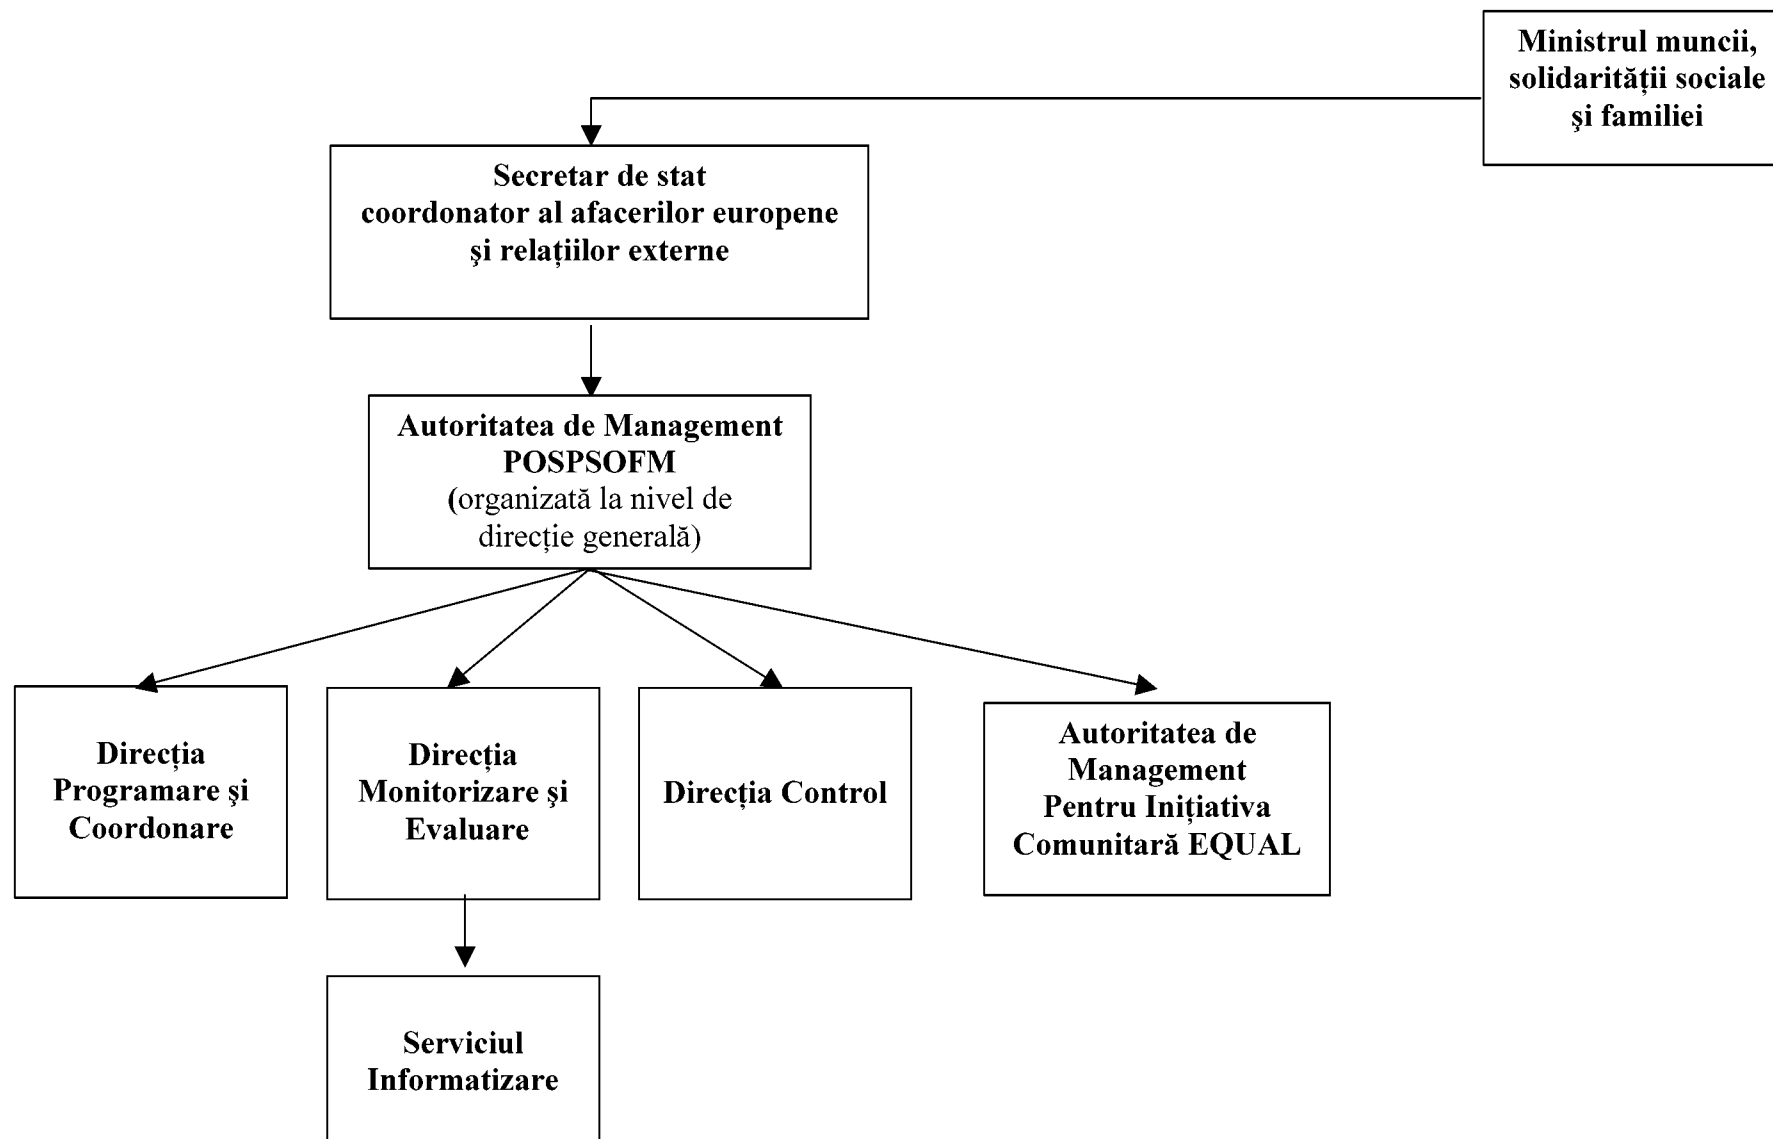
Ministrul muncii, solidarității sociale şi familiei

Secretar de stat coordonator al afacerilor europene şi relațiilor externe

Autoritatea de Management POSPSOFM (organizată la nivel de direcție generală)

Direcția Programare şi Coordonare

Direcția Monitorizare şi Evaluare

Direcția Control

Autoritatea de Management Pentru Inițiativa Comunitară EQUAL

Serviciul Informatizare